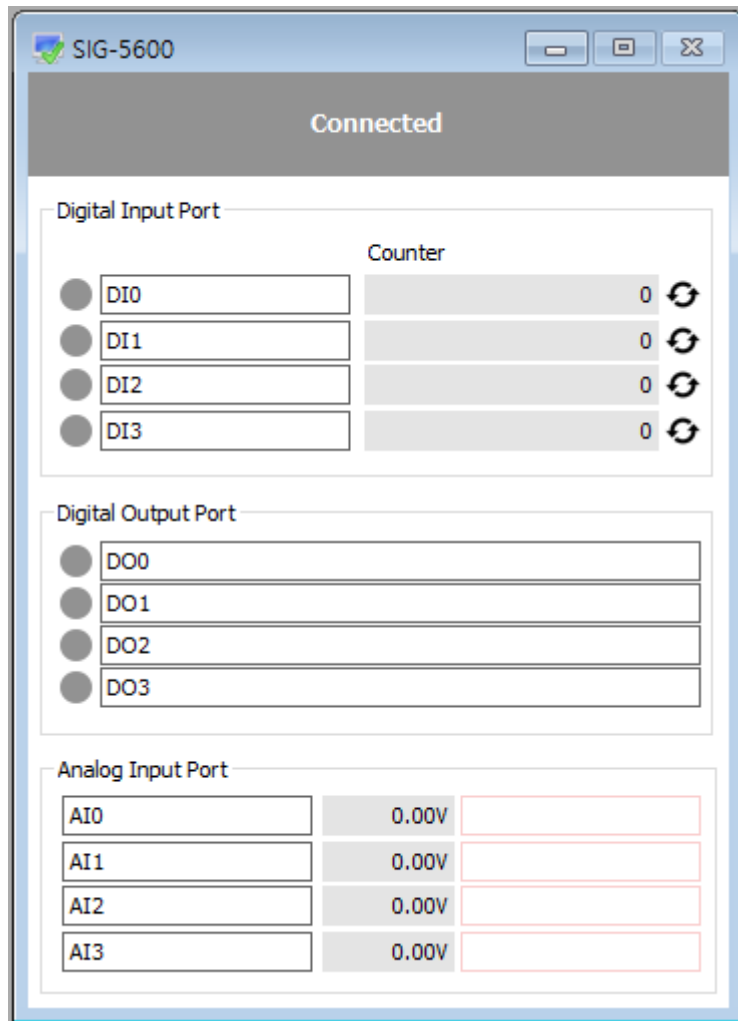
SIG-5600

Connected

Digital Input Port

Counter

| | | |
|---|---|---|
| DI0 | 0 |
| DI1 | 0 |
| DI2 | 0 |
| DI3 | 0 |

Digital Output Port

DO0
DO1
DO2
DO3

Analog Input Port

| | | |
|---|---|---|
| AI0 | 0.00V | |
| AI1 | 0.00V | |
| AI2 | 0.00V | |
| AI3 | 0.00V | |